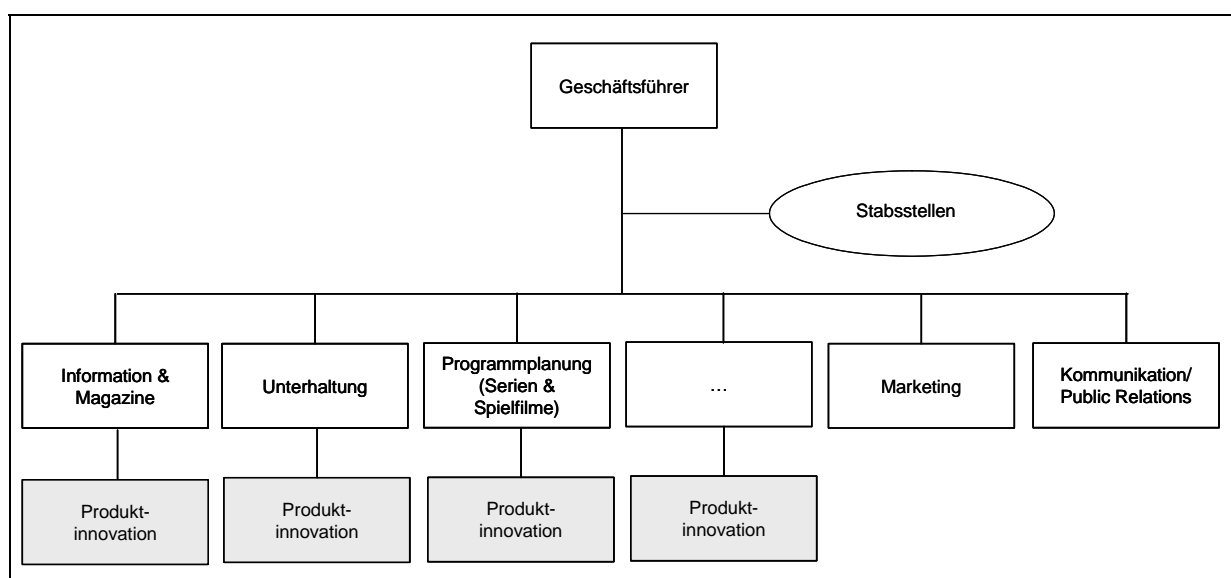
Geschäftsführer

Stabsstellen

Information & Magazine

Unterhaltung

Programmplanung (Serien & Spielfilme)

…

Marketing

Kommunikation/ Public Relations

Produkt-innovation

Produkt-innovation

Produkt-innovation

Produkt-innovation